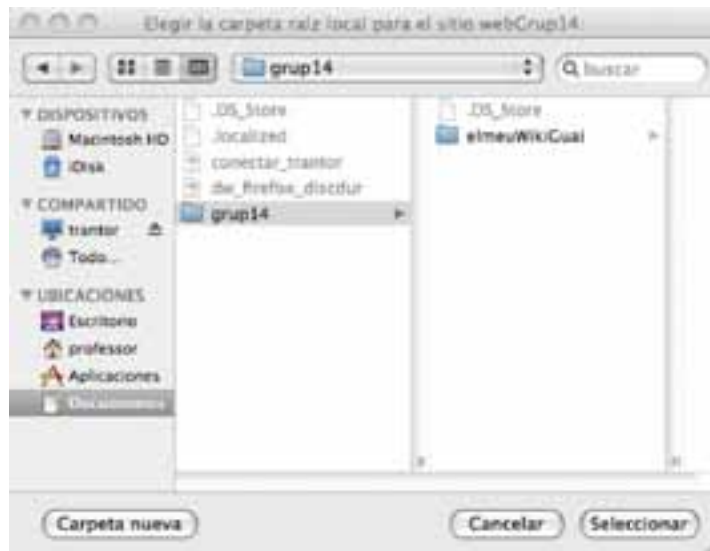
Elegir la carpeta raíz local para el sitio webGrup14

grup14

Q Buscar

DISPOSITIVOS
Macintosh HD
iDisk
COMPARTIDO
trantor
Todo...
UBICACIONES
Escritorio
professor
Aplicaciones
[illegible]

.DS_Store
.localized
conectar_trantor
dw_firefox_discdur
grup14

.DS_Store
elmeuWikiGuai

Carpeta nueva

Cancelar

Seleccionar